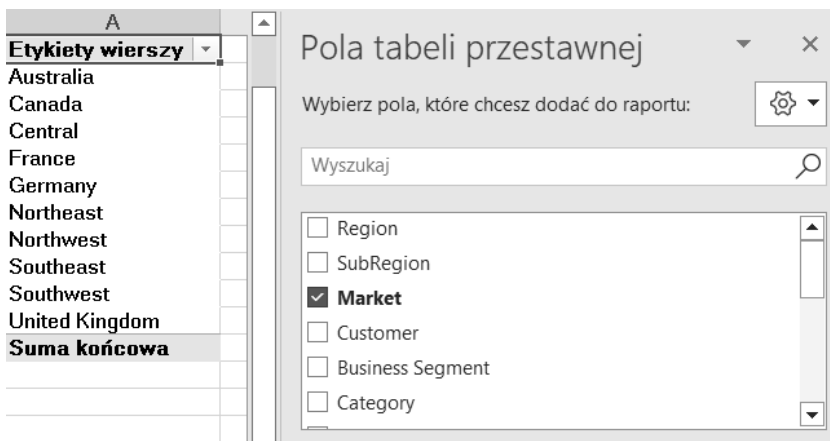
A

| Etykiety wierszy |
|---|
| Australia |
| Canada |
| Central |
| France |
| Germany |
| Northeast |
| Northwest |
| Southeast |
| Southwest |
| United Kingdom |
| Suma końcowa |

Pola tabeli przestawnej

Wybierz pola, które chcesz dodać do raportu:

Wyszukaj

Region
SubRegion
Market
Customer
Business Segment
Category